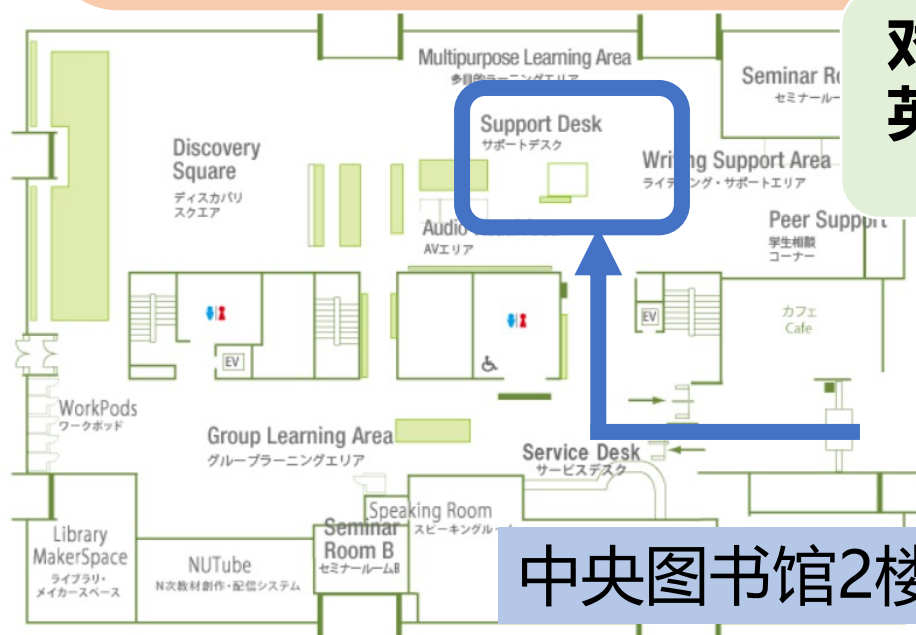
Multipurpose Learning Area
多目的ラーニングエリア

Seminar Ro
セミナールー

对
英

Discovery Square
ディスカバリ スクエア

Support Desk
サポートデスク

Writing Support Area
ライティング・サポートエリア

Audio
AVエリア

Peer Support
学生相談 コーナー

EV

EV

カフェ
Cafe

WorkPods
ワークポッド

Group Learning Area
グループラーニングエリア

Service Desk
サービスデスク

Speaking Room
スピーキングルー

Library MakerSpace
ライブラリ・メイカースペース

NUTube
N次教材創作・配信システム

Seminar Room B
セミナールームB

中央图书馆2楼